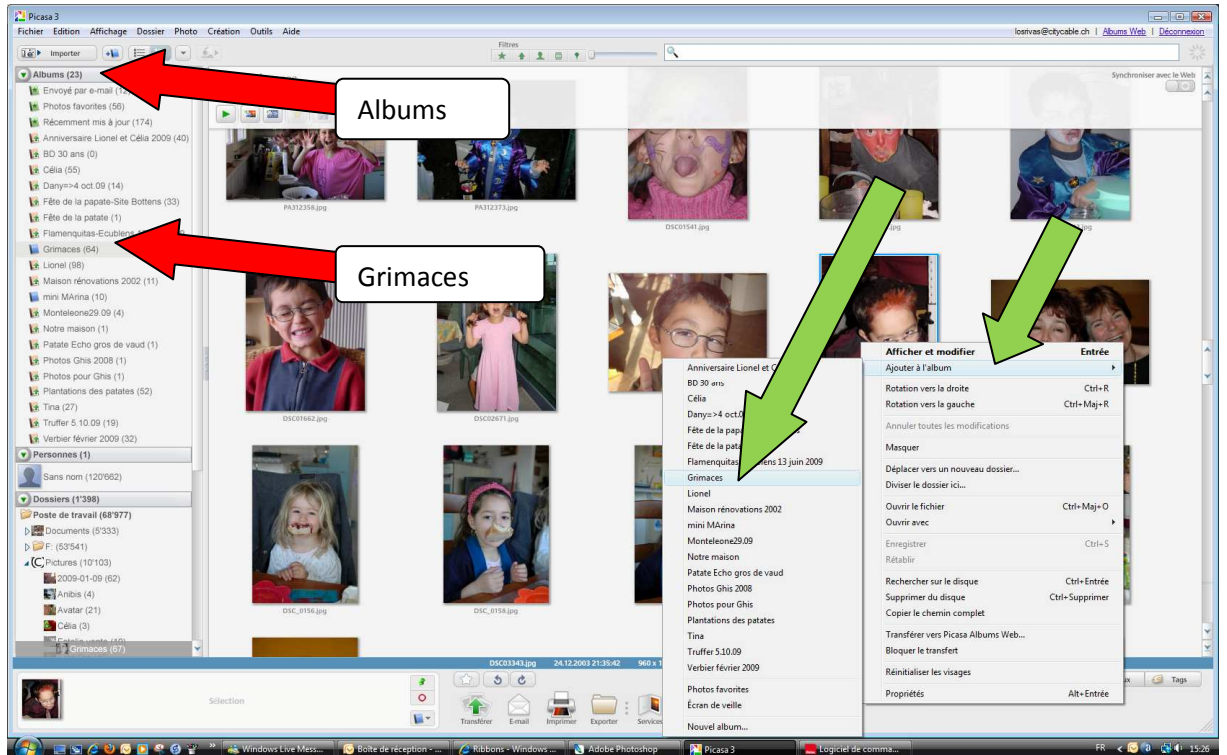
Picasa 3
Fichier Edition Affichage Dossier Photo Création Outils Aide
losrivas@citycable.ch | Albums Web | Déconnexion
Importer
Filtres
Albums (23)
Envoyé par e-mail (1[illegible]
Photos favorites (56)
Récemment mis à jour (174)
Anniversaire Lionel et Célia 2009 (40)
BD 30 ans (0)
Célia (55)
Dany=>4 oct.09 (14)
Fête de la papate-Site Bottens (33)
Fête de la patate (1)
Flamenquitas-Ecublens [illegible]
Grimaces (64)
Lionel (98)
Maison rénovations 2002 (11)
mini MArina (10)
Monteleone29.09 (4)
Notre maison (1)
Patate Echo gros de vaud (1)
Photos Ghis 2008 (1)
Photos pour Ghis (1)
Plantations des patates (52)
Tina (27)
Truffer 5.10.09 (19)
Verbier février 2009 (32)
Personnes (1)
Sans nom (120'662)
Dossiers (1'398)
Poste de travail (68'977)
Documents (5'333)
F: (53'541)
Pictures (10'103)
2009-01-09 (62)
Anibis (4)
Avatar (21)
Célia (3)
Grimaces (67)
Albums
Grimaces
Synchroniser avec le Web
PA312356.jpg
PA312373.jpg
DSC01541.jpg
DSC01662.jpg
DSC02671.jpg
DSC_0156.jpg
DSC_0158.jpg
DSC03343.jpg 24.12.2003 21:35:42 960 x 1
Anniversaire Lionel et C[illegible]
BD 30 ans
Célia
Dany=>4 oct.0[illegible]
Fête de la papa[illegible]
Fête de la pata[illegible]
Flamenquitas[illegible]lens 13 juin 2009
Grimaces
Lionel
Maison rénovations 2002
mini MArina
Monteleone29.09
Notre maison
Patate Echo gros de vaud
Photos Ghis 2008
Photos pour Ghis
Plantations des patates
Tina
Truffer 5.10.09
Verbier février 2009
Photos favorites
Écran de veille
Nouvel album...
Afficher et modifier Entrée
Ajouter à l'album
Rotation vers la droite Ctrl+R
Rotation vers la gauche Ctrl+Maj+R
Annuler toutes les modifications
Masquer
Déplacer vers un nouveau dossier...
Diviser le dossier ici...
Ouvrir le fichier Ctrl+Maj+O
Ouvrir avec
Enregistrer Ctrl+S
Rétablir
Rechercher sur le disque Ctrl+Entrée
Supprimer du disque Ctrl+Supprimer
Copier le chemin complet
Transférer vers Picasa Albums Web...
Bloquer le transfert
Réinitialiser les visages
Propriétés Alt+Entrée
Sélection
Transférer E-mail Imprimer Exporter Services
Tags
Windows Live Mess... Boîte de réception - ... Ribbons - Windows ... Adobe Photoshop Picasa 3 Logiciel de comma...
FR 15:26